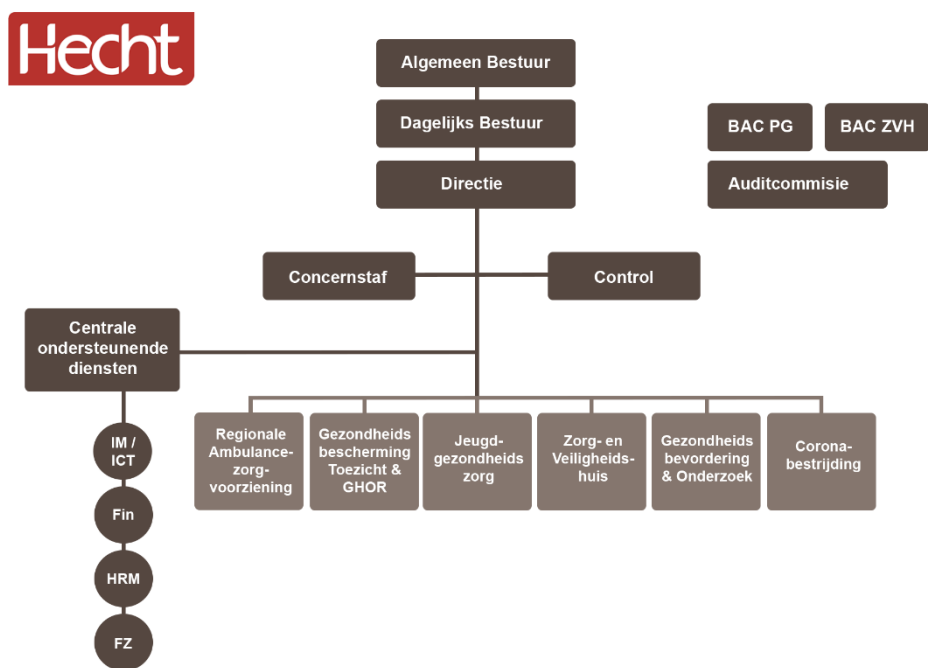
Hecht

Algemeen Bestuur

Dagelijks Bestuur

Directie

BAC PG

BAC ZVH

Auditcommisie

Concernstaf

Control

Centrale ondersteunende diensten

IM / ICT

Fin

HRM

FZ

Regionale Ambulance-zorg-voorziening

Gezondheids bescherming Toezicht & GHOR

Jeugd-gezondheids zorg

Zorg- en Veiligheids-huis

Gezondheids bevordering & Onderzoek

Corona-bestrijding